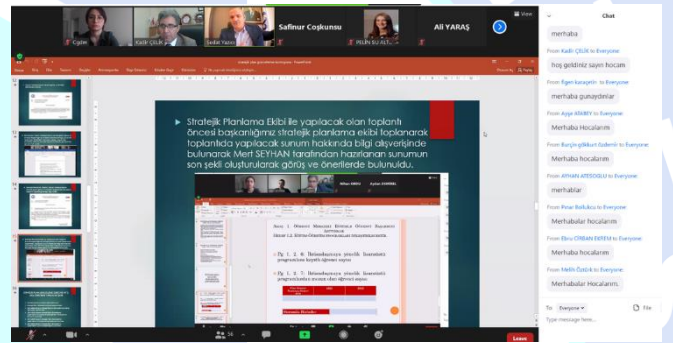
Cigdem
Kadir ÇELİK
Sedat Yazıcı
Safinur Coşkunsu
PELİN SU ALT...
Ali YARAŞ
View

Chat

merhaba

From Kadir ÇELİK to Everyone:
hoş geldiniz sayın hocam

From Ilgen karagöz to Everyone:
merhaba gunaydınlar

From Ayşe ATABEY to Everyone:
Merhaba Hocalarım

From Burçin gökkurt özdemir to Everyone:
Merhaba hocalarım

From AYHAN ATEŞOĞLU to Everyone:
merhablar

From Pınar Babuksu to Everyone:
Merhabalar hocalarım

From Ebru ORBAN EKREM to Everyone:
Merhaba hocalarım

From Melih Öztürk to Everyone:
Merhabalar Hocalarım.

To: Everyone
File
Type message here...

Stratejik Planlama Ekibi ile yapılacak olan toplantı öncesi başkanlığımız stratejik planlama ekibi toplanarak toplantıda yapılacak sunum hakkında bilgi alışverişinde bulunarak Mert SEYHAN tarafından hazırlanan sunumun son şekli oluşturularak görüş ve önerilerde bulunuldu.

Leave